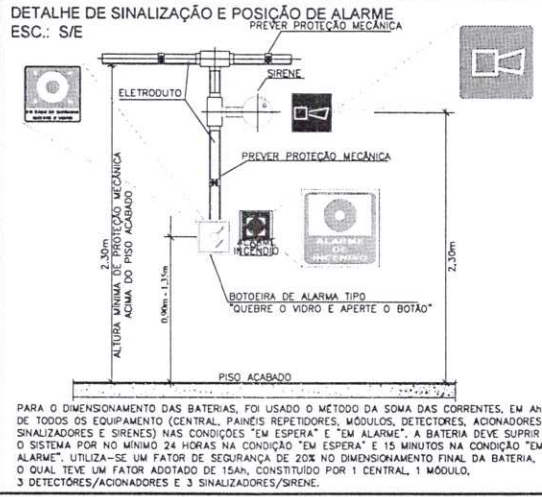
DETALHE DE SINALIZAÇÃO E POSIÇÃO DE ALARME
ESC.: S/E

PREVER PROTEÇÃO MECÂNICA

SIRENE

ELETRODUTO

PREVER PROTEÇÃO MECÂNICA

ALARME DE INCÊNDIO

ALARME DE INCÊNDIO

ALTURA MÍNIMA DE PROTEÇÃO MECÂNICA ACIMA DO PISO ACABADO

2,30m

0,90m - 1,35m

2,30m

BOTOEIRA DE ALARMA TIPO "QUEBRE O VIDRO E APERTE O BOTÃO"

PISO ACABADO

PARA O DIMENSIONAMENTO DAS BATERIAS, FOI USADO O MÉTODO DA SOMA DAS CORRENTES, EM Ah DE TODOS OS EQUIPAMENTO (CENTRAL, PAINEIS REPETIDORES, MÓDULOS, DETECTORES, ACIONADORES SINALIZADORES E SIRENES) NAS CONDIÇÕES "EM ESPERA" E "EM ALARME". A BATERIA DEVE SUPRIR O SISTEMA POR NO MÍNIMO 24 HORAS NA CONDIÇÃO "EM ESPERA" E 15 MINUTOS NA CONDIÇÃO "EM ALARME". UTILIZA-SE UM FATOR DE SEGURANÇA DE 20% NO DIMENSIONAMENTO FINAL DA BATERIA, O QUAL TEVE UM FATOR ADOTADO DE 15Ah, CONSTITUIDO POR 1 CENTRAL, 1 MÓDULO, 3 DETECTORES/ACIONADORES E 3 SINALIZADORES/SIRENE.